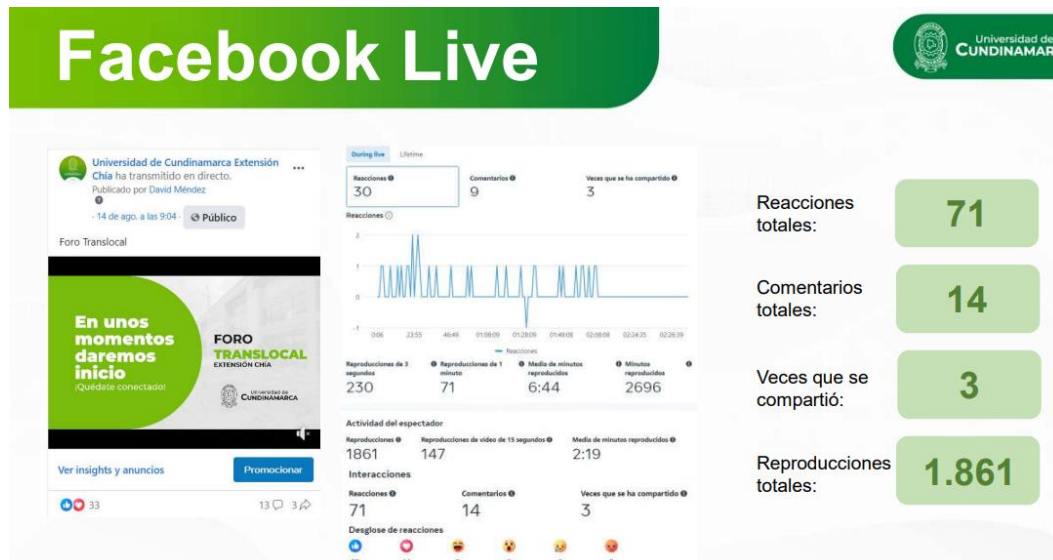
Facebook Live

Universidad de CUNDINAMAR

Universidad de Cundinamarca Extensión Chía ha transmitido en directo.
Publicado por David Méndez
· 14 de ago. a las 9:04 · Público

Foro Translocal

En unos momentos daremos inicio
¡Quédate conectado!

FORO TRANSLOCAL
EXTENSIÓN CHÍA

Universidad de CUNDINAMARCA

Ver insights y anuncios
Promocionar

33
13 3

During live Lifetime

| Reacciones | Comentarios | Veces que se ha compartido |
|---|---|---|
| 30 | 9 | 3 |

Reacciones

2
1
0
-1
0:06 23:55 46:49 01:08:09 01:28:09 01:49:06 02:08:08 02:24:35 02:26:39

— Reacciones

| Reproducciones de 3 segundos | Reproducciones de 1 minuto | Media de minutos reproducidos | Minutos reproducidos |
|---|---|---|---|
| 230 | 71 | 6:44 | 2696 |

Actividad del espectador

| Reproducciones | Reproducciones de vídeo de 15 segundos | Media de minutos reproducidos |
|---|---|---|
| 1861 | 147 | 2:19 |

Interacciones

| Reacciones | Comentarios | Veces que se ha compartido |
|---|---|---|
| 71 | 14 | 3 |

Desglose de reacciones

Reacciones totales: 71

Comentarios totales: 14

Veces que se compartió: 3

Reproducciones totales: 1.861